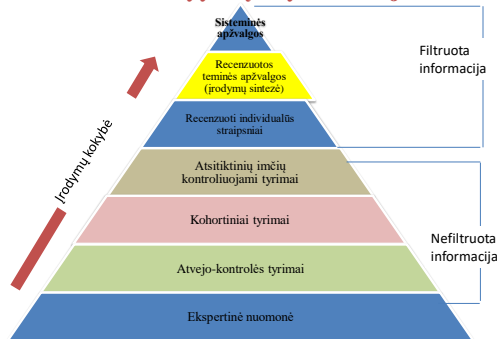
Sisteminės apžvalgos

Recenzuotos teminės apžvalgos (įrodymų sintezė)

Recenzuoti individualūs straipsniai

Atsitiktinių imčių kontroliuojami tyrimai

Kohortiniai tyrimai

Atvejo-kontrolės tyrimai

Ekspertinė nuomonė

Filtruota informacija

Nefiltruota informacija

Įrodymų kokybė